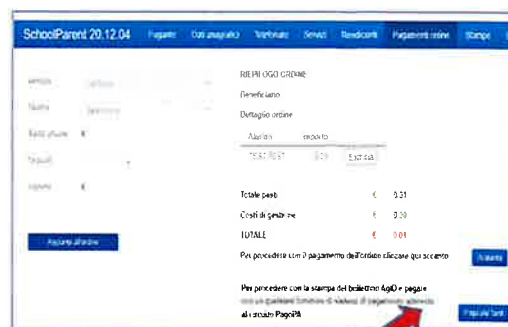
SchoolParent 20.12.04 Pagamenti Dati anagrafici Telefonate Servizi Rendiconti Pagamenti online Stampe

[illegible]
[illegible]
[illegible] €
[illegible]
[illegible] €

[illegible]

RIEPILOGO ORDINE
Beneficiario
Dettaglio ordine

| Alunno | Importo | |
|---|---|---|
| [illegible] | 0.01 | Elimina |

Totale pasti € 0.01
Costi di gestione € 0.00
TOTALE € 0.01

Per procedere con il pagamento dell'ordine cliccare qui accanto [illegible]

Per procedere con la stampa del bollettino AgID e pagare con un qualsiasi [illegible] di pagamento aderente al circuito PagoPA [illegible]